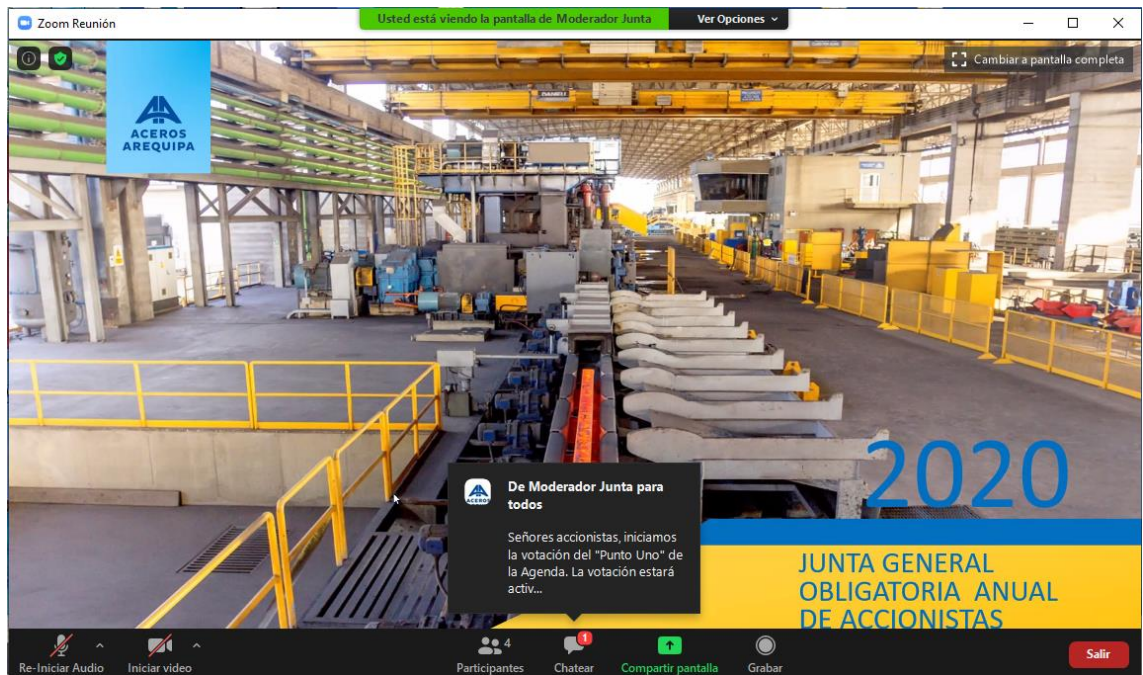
Zoom Reunión

Usted está viendo la pantalla de Moderador Junta

Ver Opciones

Cambiar a pantalla completa

ACEROS AREQUIPA

2020

JUNTA GENERAL OBLIGATORIA ANUAL DE ACCIONISTAS

De Moderador Junta para todos

Señores accionistas, iniciamos la votación del "Punto Uno" de la Agenda. La votación estará activ...

Re-Iniciar Audio

Iniciar video

4

Participantes

1

Chatear

Compartir pantalla

Grabar

Salir